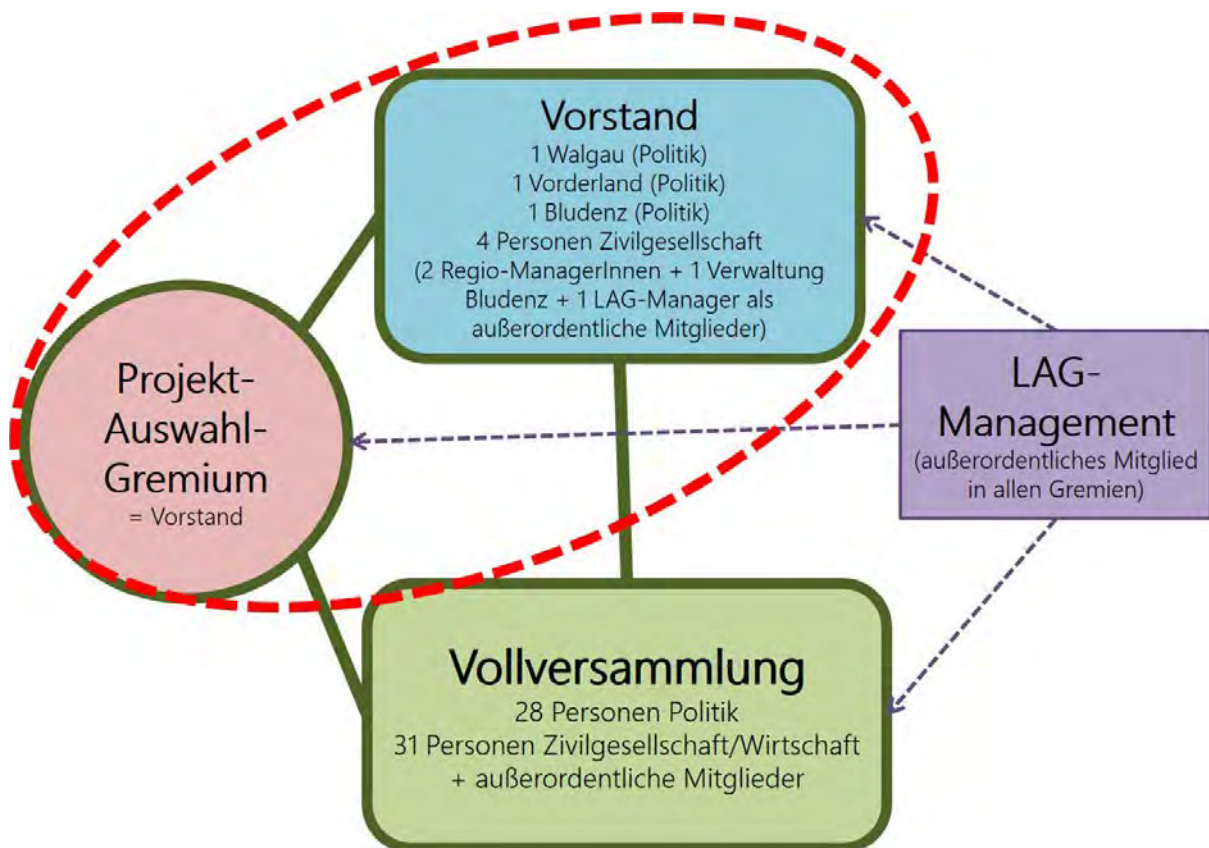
Vorstand
1 Walgau (Politik)
1 Vorderland (Politik)
1 Bludenz (Politik)
4 Personen Zivilgesellschaft
(2 Regio-ManagerInnen + 1 Verwaltung Bludenz + 1 LAG-Manager als außerordentliche Mitglieder)

Projekt-Auswahl-Gremium
= Vorstand

LAG-Management
(außerordentliches Mitglied in allen Gremien)

Vollversammlung
28 Personen Politik
31 Personen Zivilgesellschaft/Wirtschaft
+ außerordentliche Mitglieder